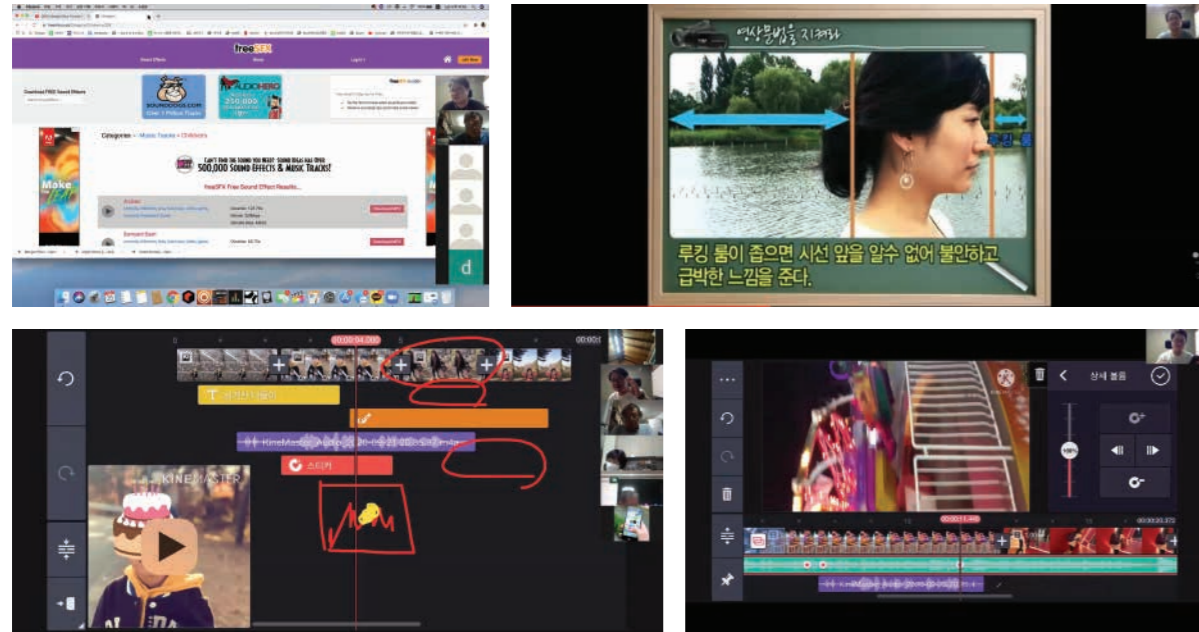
freeSFX

Sound Effects

Music

Log in

Download FREE Sound Effects

SOUNDDOGS.COM

AUDIOHERO

250,000

Categories » Music Tracks » Childrens

Can't find the sound you need? Sound Dogs has over 500,000 Sound Effects & Music Tracks!

freeSFX Free Sound Effect Results...

Make

d

영상문법을 지켜라

루킹 룸

루킹 룸이 좁으면 시선 앞을 알수 없어 불안하고 급박한 느낌을 준다.

00:00:04.000

T 크기가 나올이

KineMaster Audio

스티커

KINEMASTER

상세 볼륨

100%

00:00:11.446

KineMaster